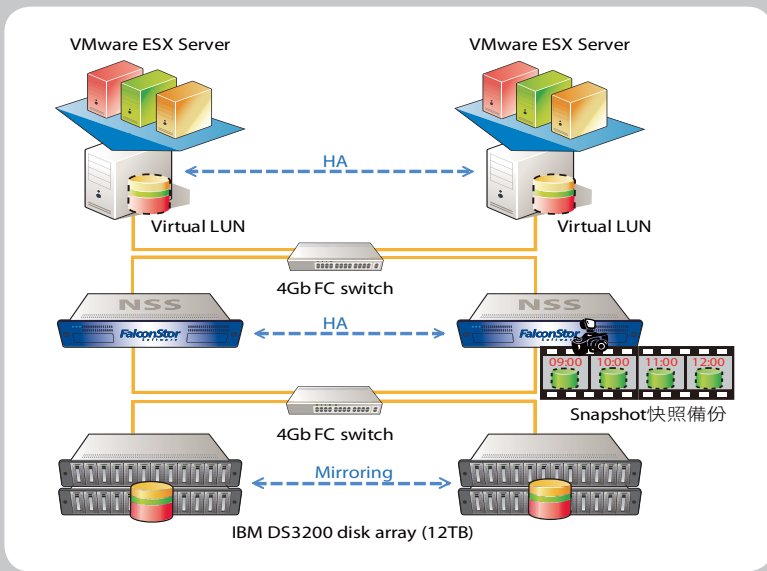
VMware ESX Server

VMware ESX Server

HA

Virtual LUN

Virtual LUN

4Gb FC switch

NSS

NSS

FalconStor Software

HA

FalconStor Software

09:00 10:00 11:00 12:00

Snapshot快照備份

4Gb FC switch

Mirroring

IBM DS3200 disk array (12TB)